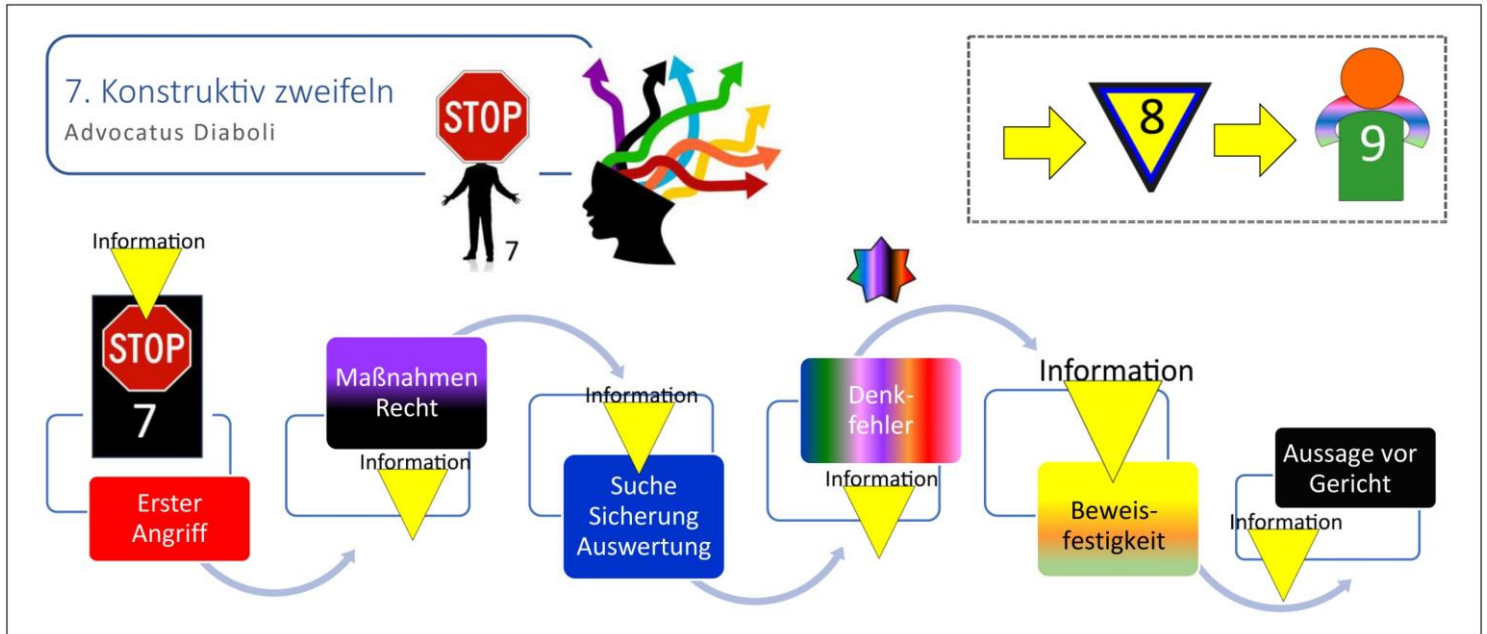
7. Konstruktiv zweifeln
Advocatus Diaboli

STOP
7

8
9

Information
STOP
7
Erster Angriff

Maßnahmen Recht
Information

Information
Suche Sicherung Auswertung

Denkfehler
Information

Information
Beweisfestigkeit

Aussage vor Gericht
Information